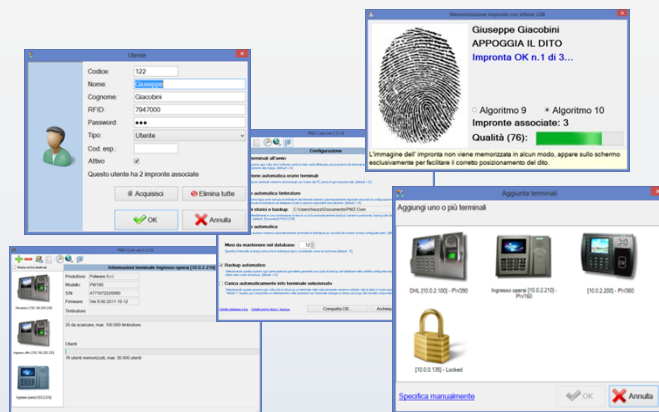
Utente

Codice: 122
Nome: Giuseppe
Cognome: Giacobini
RFID: 7947000
Password: ●●●
Tipo: Utente
Cod. esp.:
Attivo

Questo utente ha 2 impronte associate

Acquisisci
Elimina tutte

OK
Annulla

Memorizzazione impronte con lettore USB

Giuseppe Giacobini
APPOGGIA IL DITO
Impronta OK n.1 di 3...

Algoritmo 9
Algoritmo 10
Impronte associate: 3
Qualità (76):

L'immagine dell' impronta non viene memorizzata in alcun modo, appare sullo schermo esclusivamente per facilitare il corretto posizionamento del dito.

PNC Conf ver.1.2.1.6

Configurazione

Mesi da mantenere nel database: 12

Backup automatico

Carica automaticamente info terminale selezionato

Compatta DB
Archivia

PNC Conf ver.1.2.1.6

Informazioni terminale Ingresso operai [10.0.2.210]

Produttore
Modello PW160
S/N
Firmware Ver 6.60 2011 10 12

Timbrature

Utenti

Aggiunta terminali

Aggiungi uno o più terminali

DHL [10.0.2.100] - PW390
Ingresso operai [10.0.2.210] - PW160
[10.0.2.200] - PW360
[10.0.2.135] - Locked

Specifica manualmente

OK
Annulla